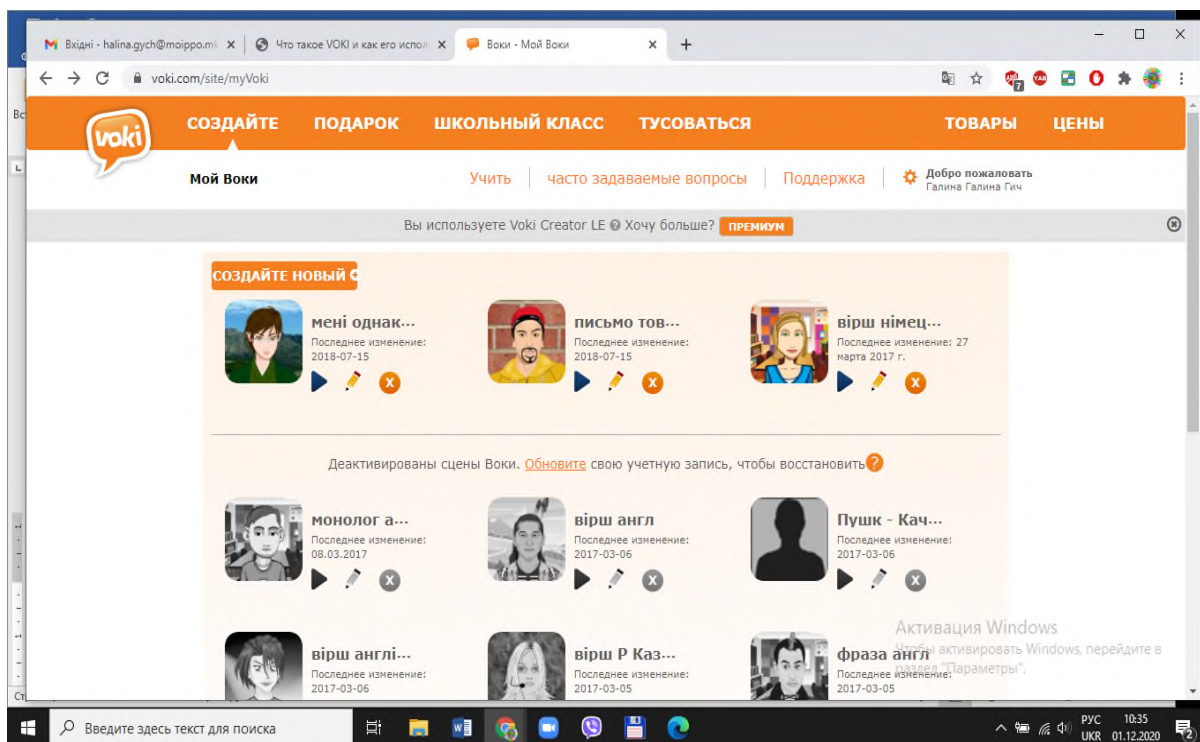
Вхідні - halina.gych@moippo.mk ×
Что такое VOKI и как его испол ×
Воки - Мой Воки ×
+

voki.com/site/myVoki

voki
СОЗДАЙТЕ ПОДАРОК ШКОЛЬНЫЙ КЛАСС ТУСОВАТЬСЯ ТОВАРЫ ЦЕНЫ

Мой Воки
Учить | часто задаваемые вопросы | Поддержка | Добро пожаловать Галина Галина Гич

Вы используете Voki Creator LE Хочу больше? ПРЕМИУМ

СОЗДАЙТЕ НОВЫЙ

мені однак...
Последнее изменение: 2018-07-15

письмо тов...
Последнее изменение: 2018-07-15

вірш німец...
Последнее изменение: 27 марта 2017 г.

Деактивированы сцены Воки. Обновите свою учетную запись, чтобы восстановить

монолог а...
Последнее изменение: 08.03.2017

вірш англ
Последнее изменение: 2017-03-06

Пушк - Кач...
Последнее изменение: 2017-03-06

вірш англі...
Последнее изменение: 2017-03-06

вірш Р Каз...
Последнее изменение: 2017-03-05

фраза англ
Последнее изменение: 2017-03-05

Активация Windows
Чтобы активировать Windows, перейдите в раздел "Параметры".

Введите здесь текст для поиска
РУС UKR 10:35 01.12.2020